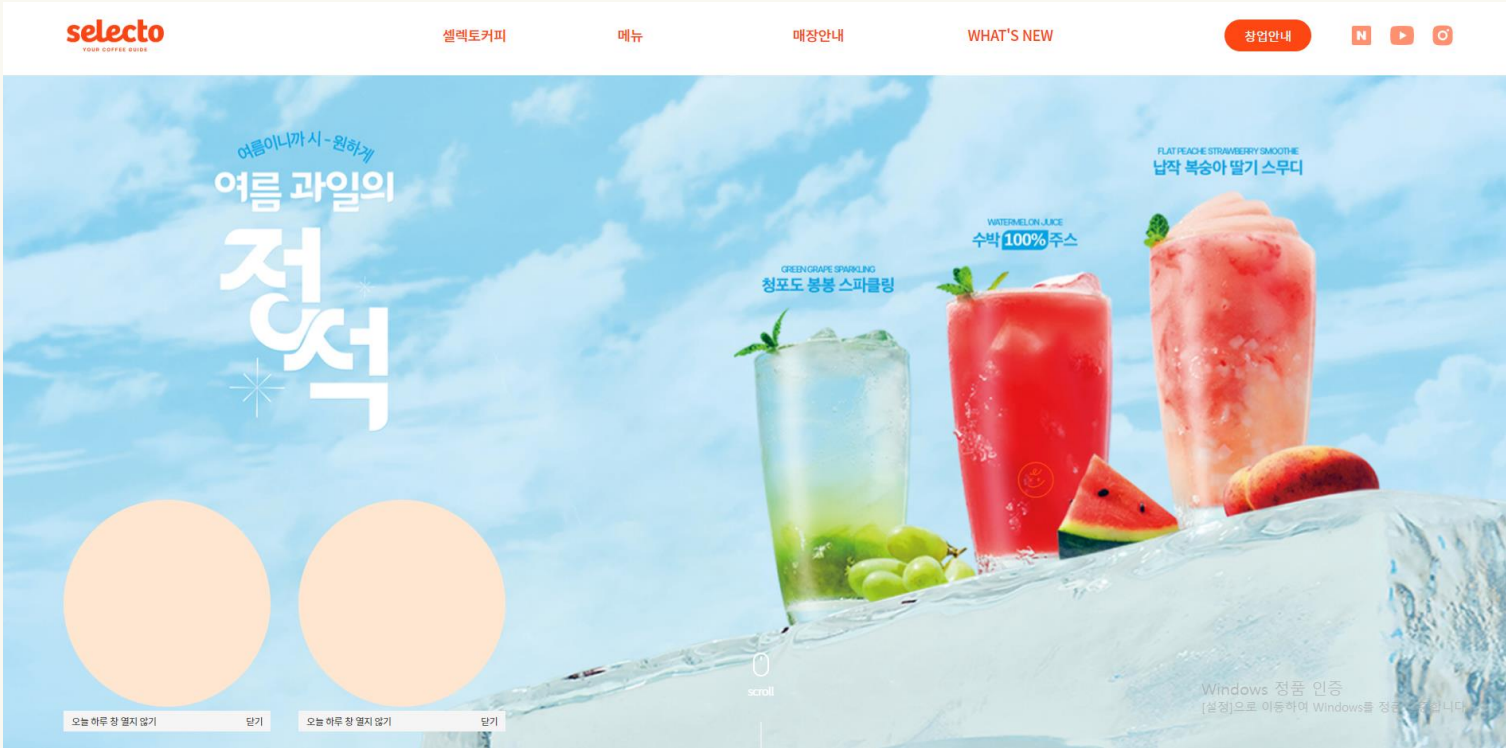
selecto
YOUR COFFEE GUIDE

셀렉토커피
메뉴
매장안내
WHAT'S NEW
창업안내

여름이니까 시-원하게
여름 과일의
정석

GREEN GRAPE SPARKLING
청포도 봉봉 스파클링

WATERMELON JUICE
수박 100% 주스

FLAT PEACHE STRAWBERRY SMOOTHIE
납작 복숭아 딸기 스무디

scroll

오늘 하루 창 열지 않기 닫기
오늘 하루 창 열지 않기 닫기

Windows 정품 인증
[설정]으로 이동하여 Windows를 정품 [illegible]